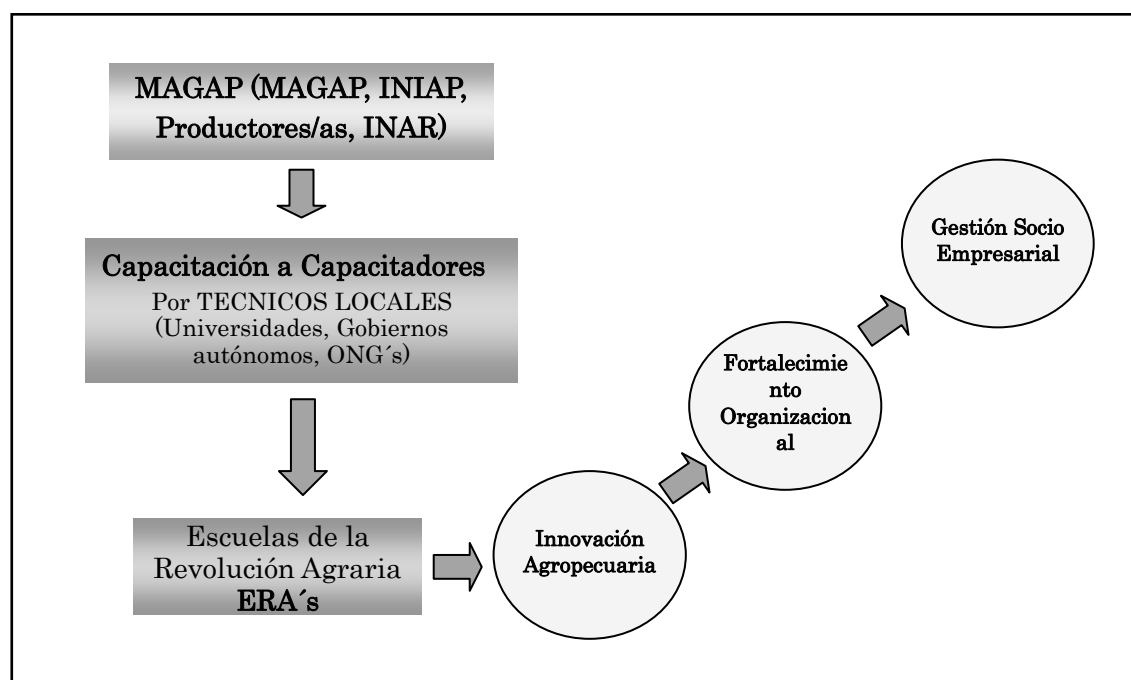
MAGAP (MAGAP, INIAP, Productores/as, INAR)

Capacitación a Capacitadores
Por TECNICOS LOCALES (Universidades, Gobiernos autónomos, ONG´s)

Escuelas de la Revolución Agraria
ERA´s

Innovación Agropecuaria

Fortalecimiento Organizacional

Gestión Socio Empresarial